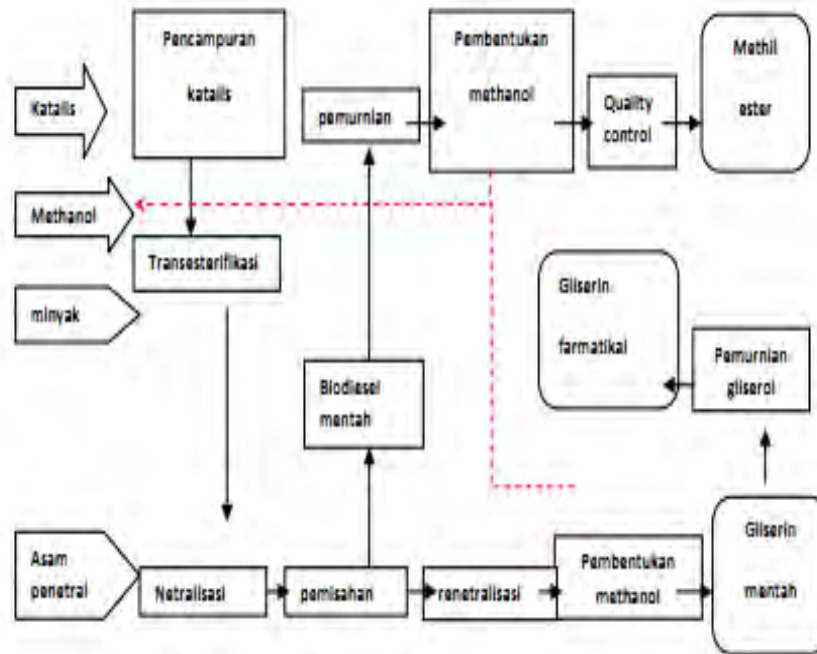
Katalis

Pencampuran katalis

pemurnian

Pembentukan methanol

Quality control

Methil ester

Methanol

Transesterifikasi

minyak

Gliserin farmatikal

Pemurnian gliserol

Biodiesel mentah

Asam penetral

Netralisasi

pemisahan

renetralisasi

Pembentukan methanol

Gliserin mentah